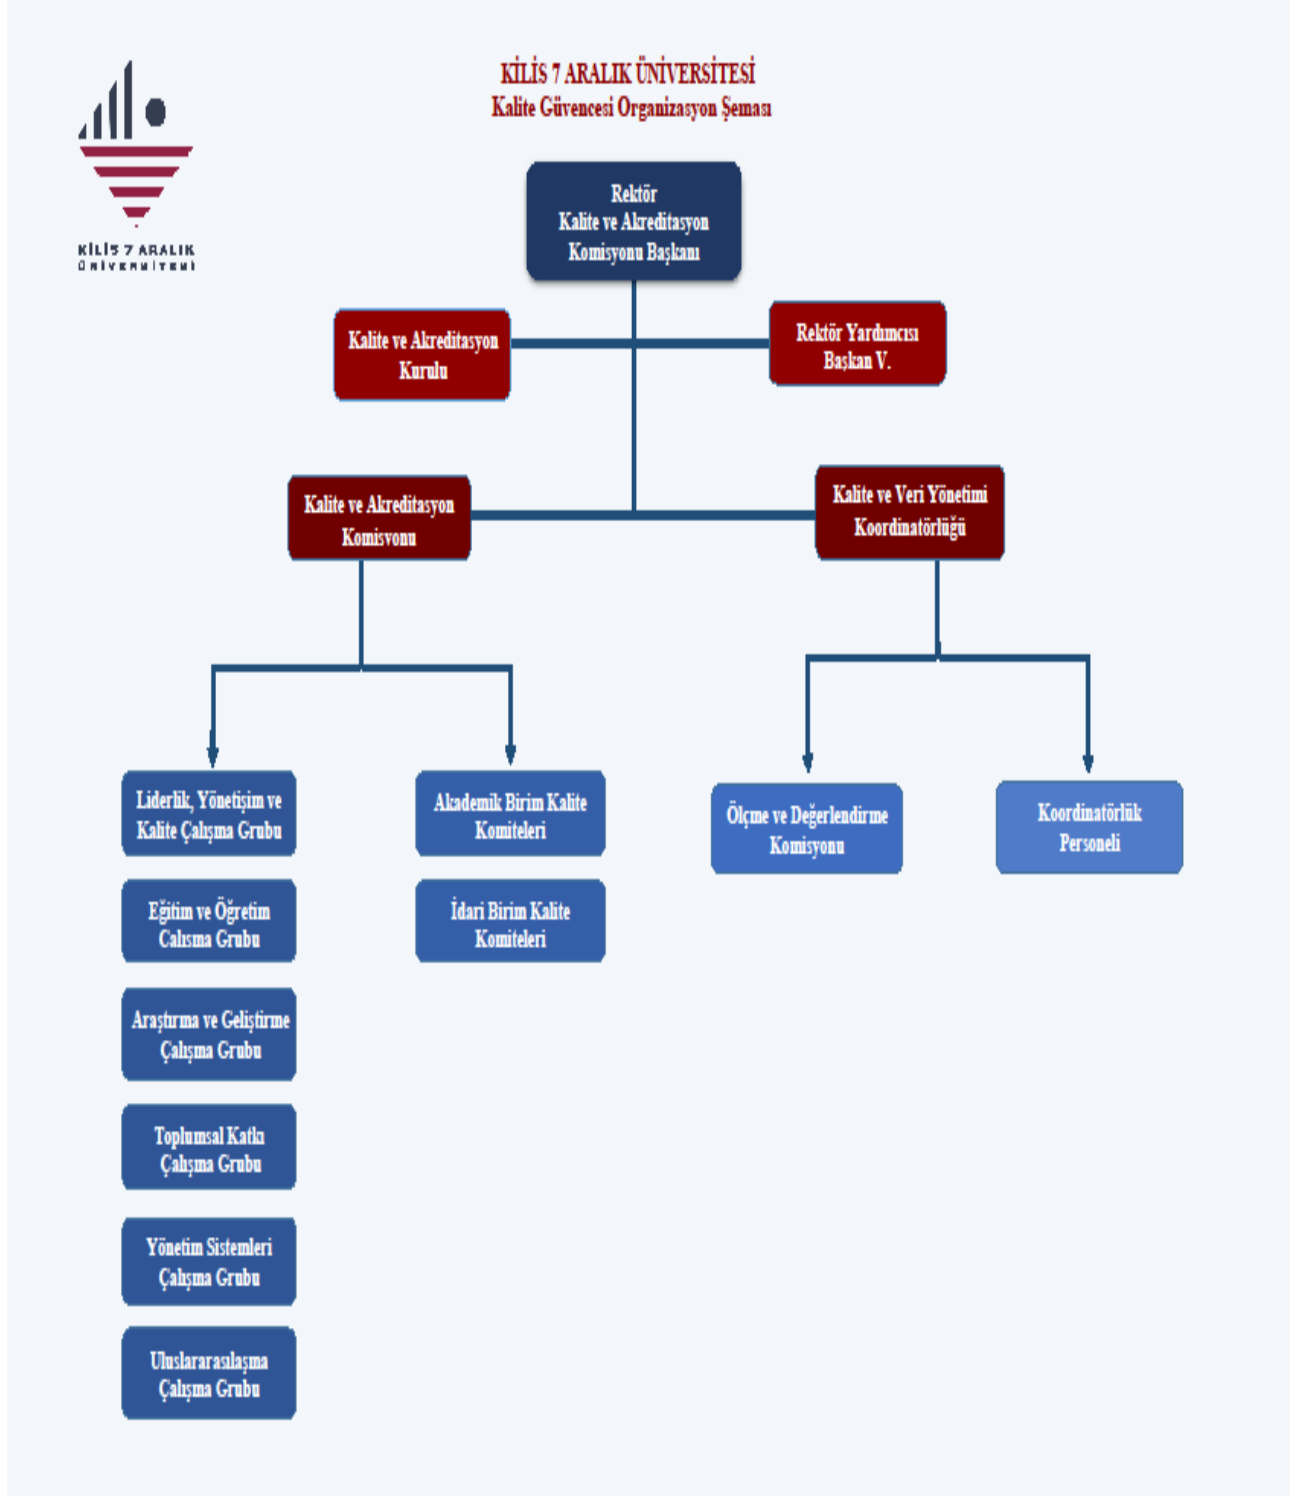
KİLİS 7 ARALIK
ÜNİVERSİTESİ

KİLİS 7 ARALIK ÜNİVERSİTESİ
Kalite Güvencesi Organizasyon Şeması

Rektör
Kalite ve Akreditasyon Komisyonu Başkanı

Kalite ve Akreditasyon Kurulu

Rektör Yardımcısı
Başkan V.

Kalite ve Akreditasyon Komisyonu

Kalite ve Veri Yönetimi Koordinatörlüğü

Liderlik, Yönetişim ve Kalite Çalışma Grubu

Akademik Birim Kalite Komiteleri

Ölçme ve Değerlendirme Komisyonu

Koordinatörlük Personeli

Eğitim ve Öğretim Calısma Grubu

İdari Birim Kalite Komiteleri

Araştırma ve Geliştirme Çalışma Grubu

Toplumsal Katkı Çalışma Grubu

Yönetim Sistemleri Çalışma Grubu

Uluslararasılaşma Çalışma Grubu